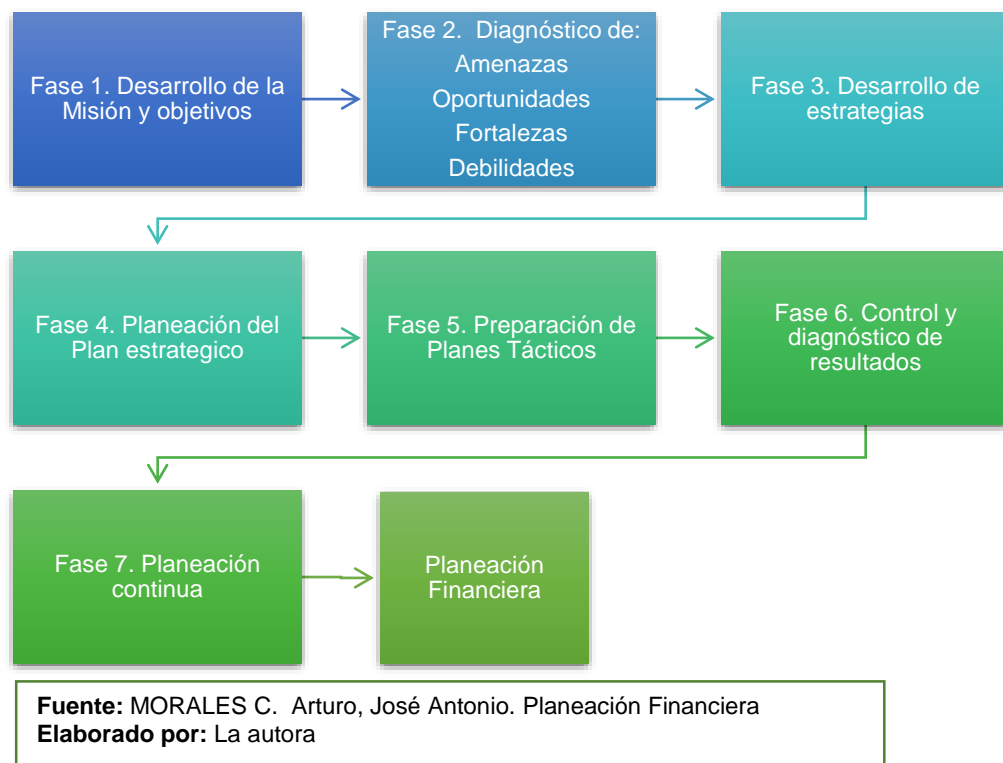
Fase 1. Desarrollo de la Misión y objetivos

Fase 2. Diagnóstico de:
Amenazas
Oportunidades
Fortalezas
Debilidades

Fase 3. Desarrollo de estrategias

Fase 4. Planeación del Plan estrategico

Fase 5. Preparación de Planes Tácticos

Fase 6. Control y diagnóstico de resultados

Fase 7. Planeación continua

Planeación Financiera

**Fuente:** MORALES C. Arturo, José Antonio. Planeación Financiera
**Elaborado por:** La autora